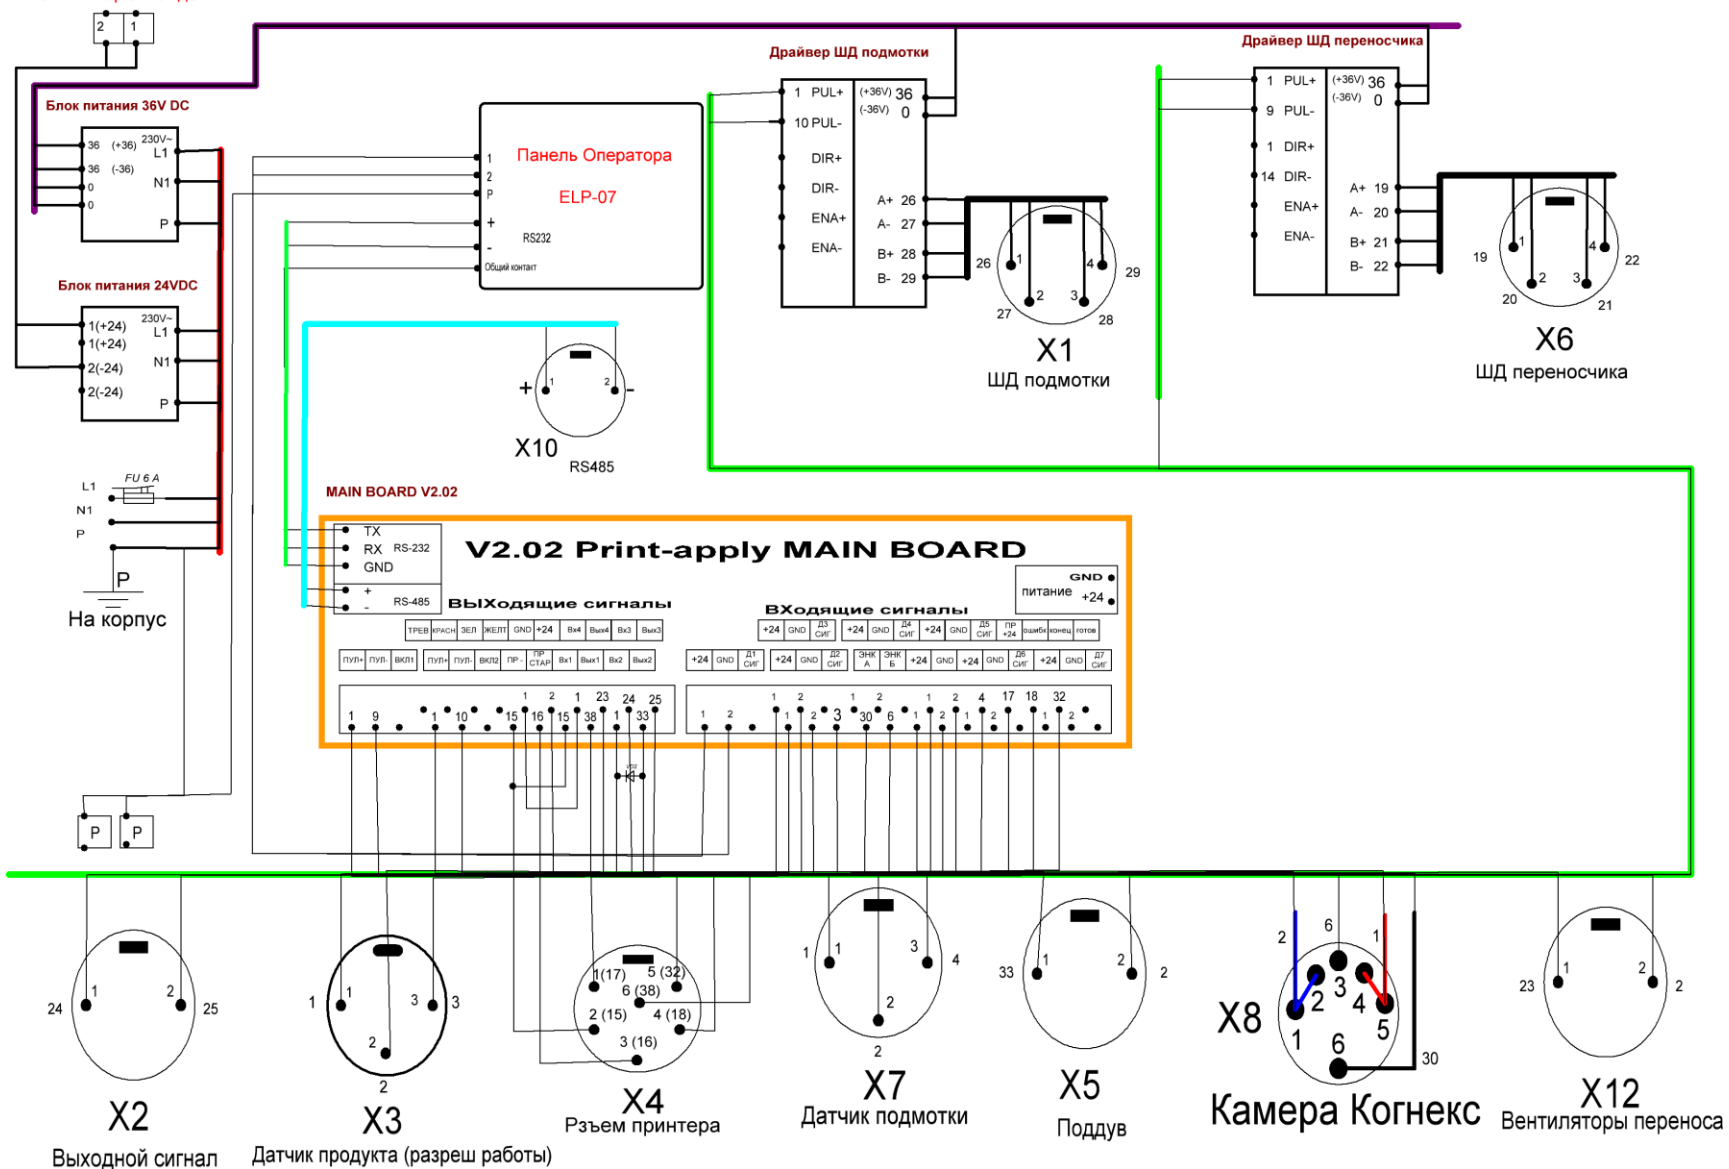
2 1

Блок питания 36V DC
36 (+36)
36 (-36)
0
0
230V~
L1
N1
P

Блок питания 24VDC
1(+24)
1(+24)
2(-24)
2(-24)
230V~
L1
N1
P

L1
FU 6 A
N1
P
P
На корпус

P P

Панель Оператора
ELP-07
1
2
P
+
-
RS232
Общий контакт

Драйвер ШД подмотки
1 PUL+
10 PUL-
DIR+
DIR-
ENA+
ENA-
(+36V) 36
(-36V) 0
A+ 26
A- 27
B+ 28
B- 29

26 1 4 29
27 2 3 28
X1
ШД подмотки

Драйвер ШД переносчика
1 PUL+
9 PUL-
1 DIR+
14 DIR-
ENA+
ENA-
(+36V) 36
(-36V) 0
A+ 19
A- 20
B+ 21
B- 22

19 1 4 22
20 2 3 21
X6
ШД переносчика

+ 1 2 -
X10
RS485

MAIN BOARD V2.02

V2.02 Print-apply MAIN BOARD
TX
RX RS-232
GND
+
- RS-485
ВЫХодящие сигналы
ВХодящие сигналы
GND
питание +24

| ТРЕВ | КРАСН | ЗЕЛ | ЖЕЛТ | GND | +24 | Вх4 | Вых4 | Вх3 | Вых3 |
|---|---|---|---|---|---|---|---|---|---|

| ПУЛ+ | ПУЛ- | ВКЛ1 | ПУЛ+ | ПУЛ- | ВКЛ2 | ПР - | ПР СТАР | Вх1 | Вых1 | Вх2 | Вых2 |
|---|---|---|---|---|---|---|---|---|---|---|---|

| +24 | GND | Д3 СИГ | +24 | GND | Д4 СИГ | +24 | GND | Д5 СИГ | ПР +24 | ошибк | конец | готов |
|---|---|---|---|---|---|---|---|---|---|---|---|---|

| +24 | GND | Д1 СИГ | +24 | GND | Д2 СИГ | ЭНК А | ЭНК Б | +24 | GND | +24 | GND | Д6 СИГ | +24 | GND | Д7 СИГ |
|---|---|---|---|---|---|---|---|---|---|---|---|---|---|---|---|

1 9 1 10 1 15 2 16 1 15 23 38 24 1 25 33 1 2 1 1 2 2 3 1 30 2 6 1 1 2 2 1 4 2 17 18 1 32 2

24 1 2 25
X2
Выходной сигнал

1 1 3 3 2 2
X3
Датчик продукта (разреш работы)

1(17) 5 (32)
6 (38)
2 (15) 4 (18)
3 (16)
X4
Разъем принтера

1 1 3 4 2 2
X7
Датчик подмотки

33 1 2 2
X5
Поддув

2 6 1
3 2 4
1 5
6
30
X8
Камера Когнекс

23 1 2 2
X12
Вентиляторы переноса